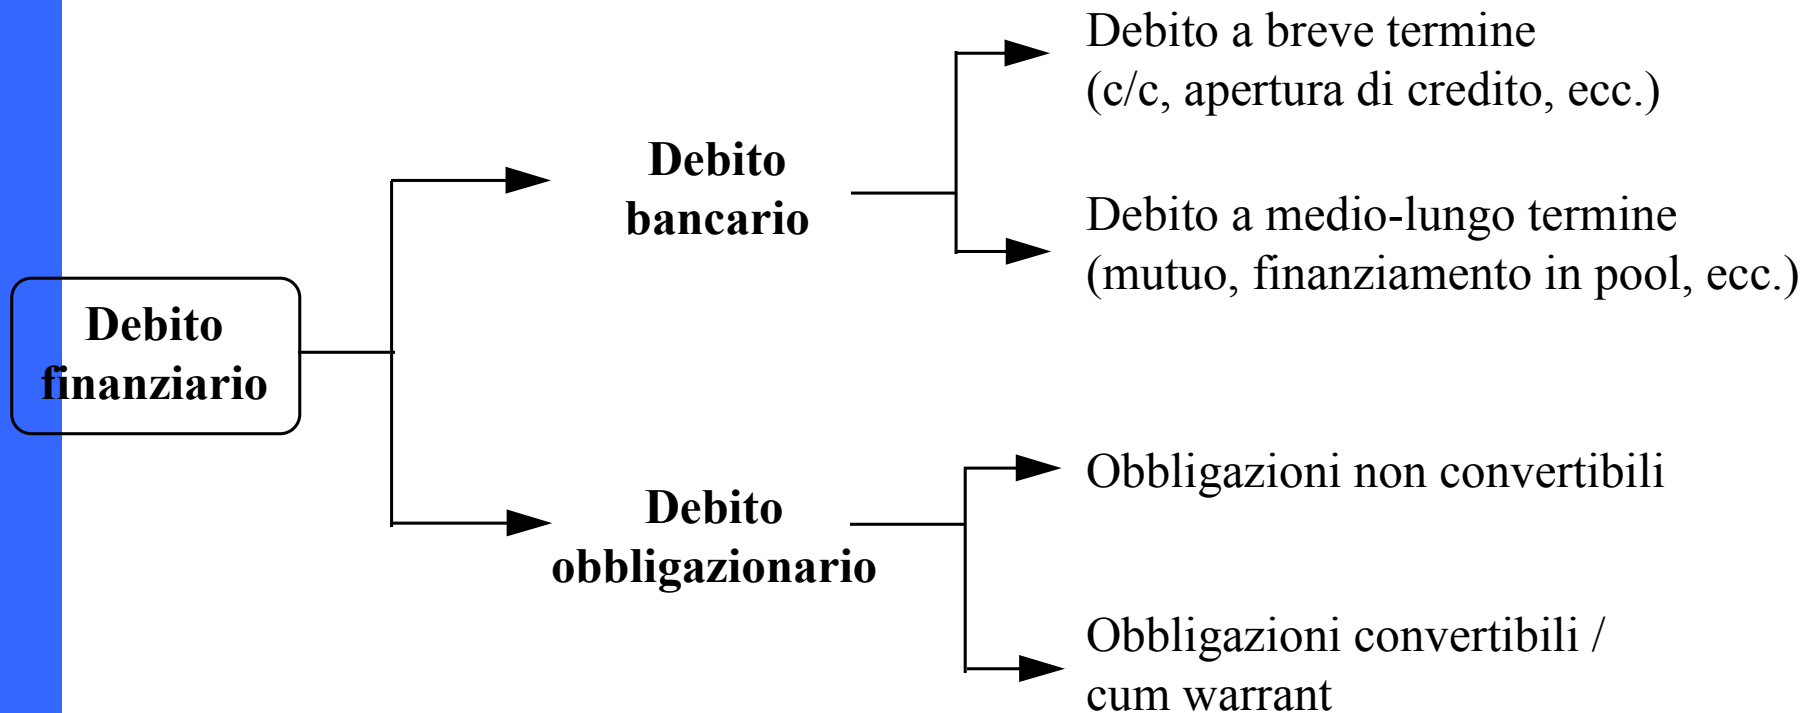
Debito finanziario

Debito bancario

Debito a breve termine (c/c, apertura di credito, ecc.)

Debito a medio-lungo termine (mutuo, finanziamento in pool, ecc.)

Debito obbligazionario

Obbligazioni non convertibili

Obbligazioni convertibili / cum warrant